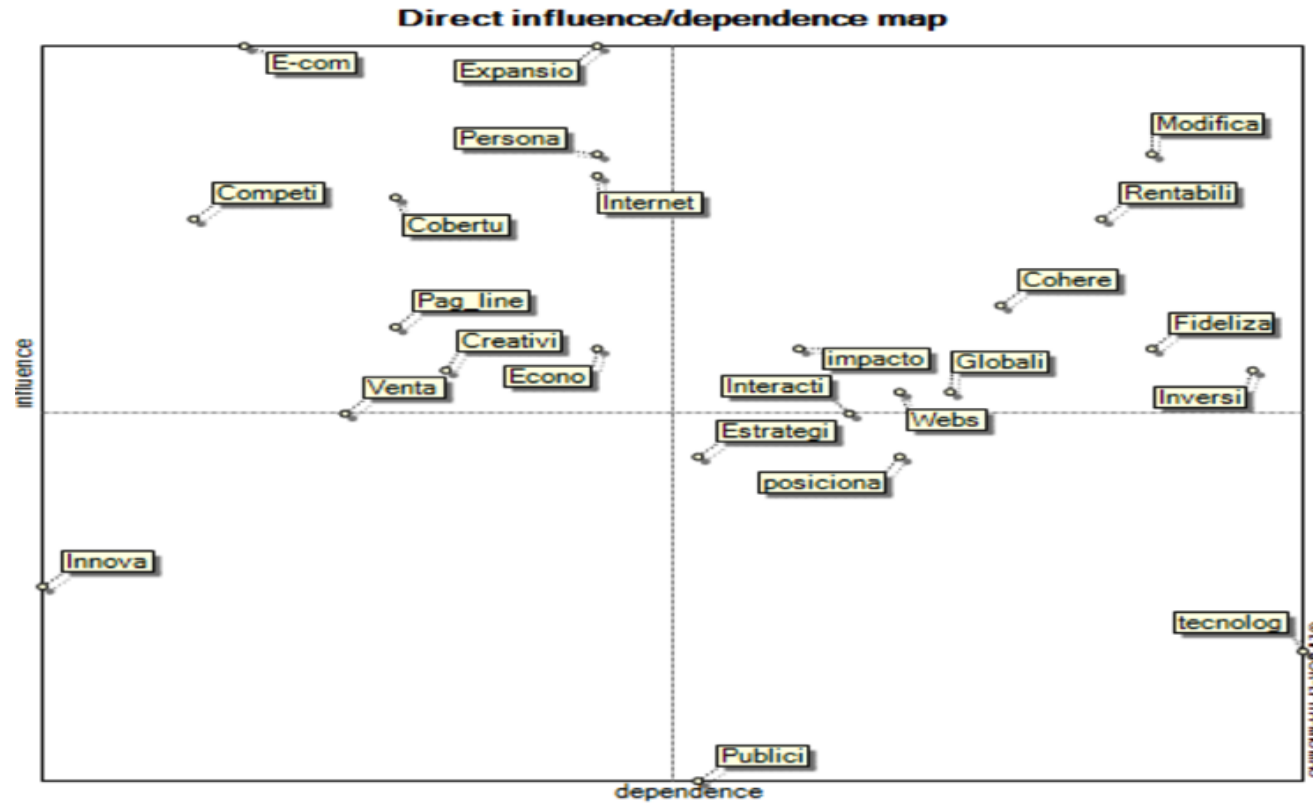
Direct influence/dependence map

E-com
Expansio
Persona
Internet
Competi
Cobertu
Modifica
Rentabili
Cohere
Pag_line
Creativi
Econo
Venta
Fideliza
impacto
Globali
Interacti
Inversi
Webs
Estrategi
posiciona
Innova
tecnolog
Publici

influence
dependence
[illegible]